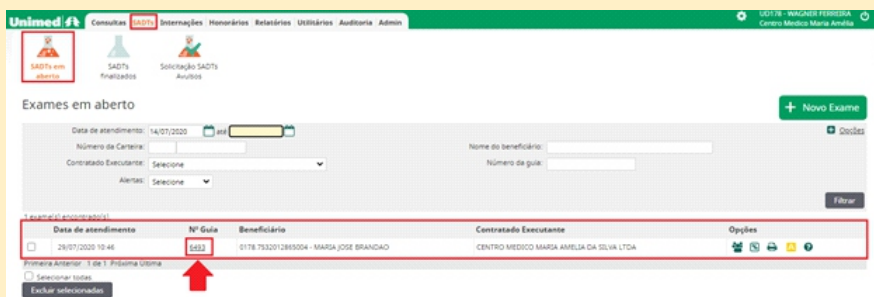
Unimed ft Consultas SADTs Internações Honorários Relatórios Utilitários Auditoria Admin

UD178 - WAGNER FERREIRA
Centro Medico Maria Amélia

SADTs em aberto
SADTs finalizados
Solicitação SADTs Avulsos

Exames em aberto

+ Novo Exame

Opções

Data de atendimento: 14/07/2020 até

Número da Carteira:

Nome do beneficiário:

Contratado Executante: Selecione

Número da guia:

Alertas: Selecione

Filtrar

1 exame(s) encontrado(s)

| | Data de atendimento | Nº Guia | Beneficiário | Contratado Executante | Opções |
|---|---|---|---|---|---|
| | 29/07/2020 10:46 | 6493 | 0178.7532012865004 - MARIA JOSE BRANDAO | CENTRO MEDICO MARIA AMELIA DA SILVA LTDA | |

Primeira Anterior 1 de 1 Próxima Última

Selecionar todas

Excluir selecionadas